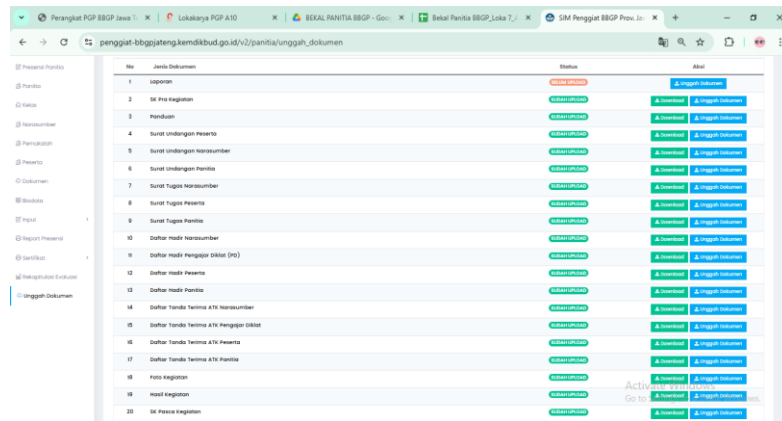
Perangkat PGP BBGP Jawa T | Lokakarya PGP A10 | BEKAL PANITIA BBGP - Goo | Bekal Panitia BBGP_Loka 7 | SIM Penggiat BBGP Prov.Ja

penggiat-bbgpjateng.kemdikbud.go.id/v2/panitia/unggah_dokumen

Presensi Panitia
Panitia
Kelas
Narasumber
Pemokalan
Peserta
Dokumen
Biodata
Input
Report Presensi
Sertifikat
Rekapitulasi Evaluasi
Unggah Dokumen

| No | Jenis Dokumen | Status | Aksi |
|---|---|---|---|
| 1 | Laporan | BELUM UPLOAD | Unggah Dokumen |
| 2 | SK Pra Kegiatan | SUDAH UPLOAD | Download Unggah Dokumen |
| 3 | Panduan | SUDAH UPLOAD | Download Unggah Dokumen |
| 4 | Surat Undangan Peserta | SUDAH UPLOAD | Download Unggah Dokumen |
| 5 | Surat Undangan Narasumber | SUDAH UPLOAD | Download Unggah Dokumen |
| 6 | Surat Undangan Panitia | SUDAH UPLOAD | Download Unggah Dokumen |
| 7 | Surat Tugas Narasumber | SUDAH UPLOAD | Download Unggah Dokumen |
| 8 | Surat Tugas Peserta | SUDAH UPLOAD | Download Unggah Dokumen |
| 9 | Surat Tugas Panitia | SUDAH UPLOAD | Download Unggah Dokumen |
| 10 | Daftar Hadir Narasumber | SUDAH UPLOAD | Download Unggah Dokumen |
| 11 | Daftar Hadir Pengajar Diklat (PD) | SUDAH UPLOAD | Download Unggah Dokumen |
| 12 | Daftar Hadir Peserta | SUDAH UPLOAD | Download Unggah Dokumen |
| 13 | Daftar Hadir Panitia | SUDAH UPLOAD | Download Unggah Dokumen |
| 14 | Daftar Tanda Terima ATK Narasumber | SUDAH UPLOAD | Download Unggah Dokumen |
| 15 | Daftar Tanda Terima ATK Pengajar Diklat | SUDAH UPLOAD | Download Unggah Dokumen |
| 16 | Daftar Tanda Terima ATK Peserta | SUDAH UPLOAD | Download Unggah Dokumen |
| 17 | Daftar Tanda Terima ATK Panitia | SUDAH UPLOAD | Download Unggah Dokumen |
| 18 | Foto Kegiatan | SUDAH UPLOAD | Download Unggah Dokumen |
| 19 | Hasil Kegiatan | SUDAH UPLOAD | Download Unggah Dokumen |
| 20 | SK Pasca Kegiatan | SUDAH UPLOAD | Download Unggah Dokumen |

Activate Windows
Go to Settings to activate Windows.